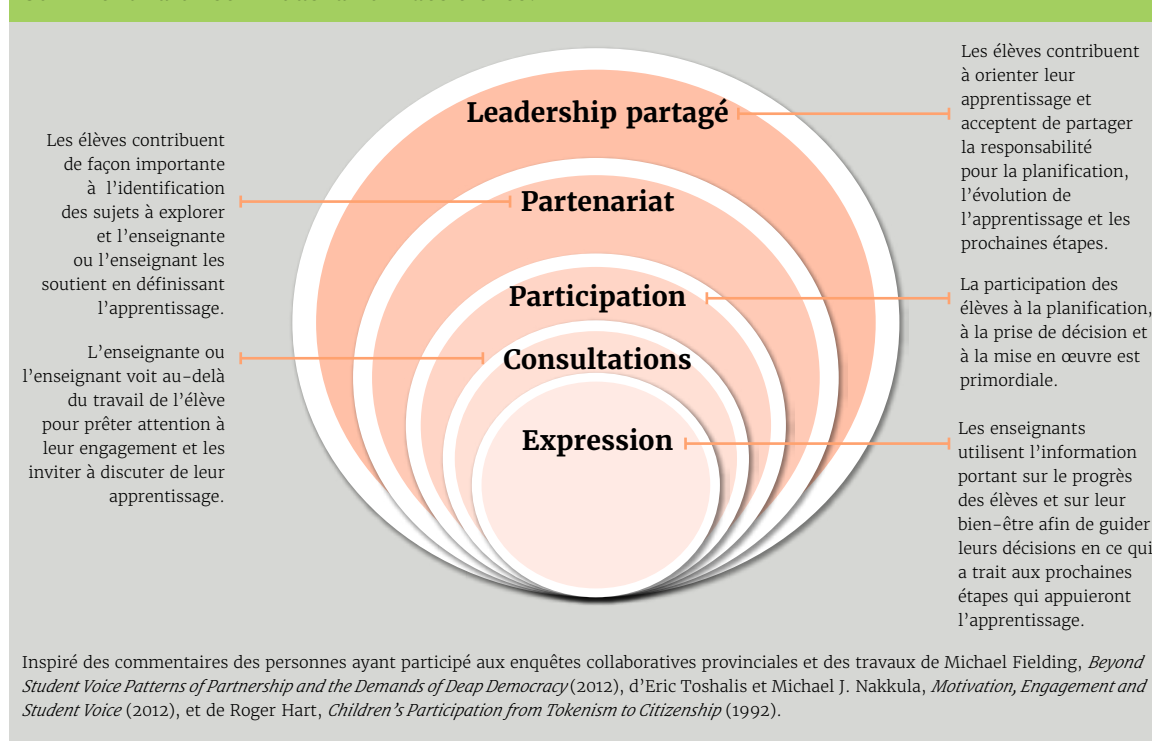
Leadership partagé

Partenariat

Participation

Consultations

Expression

Les élèves contribuent à orienter leur apprentissage et acceptent de partager la responsabilité pour la planification, l'évolution de l'apprentissage et les prochaines étapes.

Les élèves contribuent de façon importante à l'identification des sujets à explorer et l'enseignante ou l'enseignant les soutient en définissant l'apprentissage.

La participation des élèves à la planification, à la prise de décision et à la mise en œuvre est primordiale.

L'enseignante ou l'enseignant voit au-delà du travail de l'élève pour prêter attention à leur engagement et les inviter à discuter de leur apprentissage.

Les enseignants utilisent l'information portant sur le progrès des élèves et sur leur bien-être afin de guider leurs décisions en ce qui a trait aux prochaines étapes qui appuieront l'apprentissage.

Inspiré des commentaires des personnes ayant participé aux enquêtes collaboratives provinciales et des travaux de Michael Fielding, *Beyond Student Voice Patterns of Partnership and the Demands of Deap Democracy* (2012), d'Eric Toshalis et Michael J. Nakkula, *Motivation, Engagement and Student Voice* (2012), et de Roger Hart, *Children's Participation from Tokenism to Citizenship* (1992).